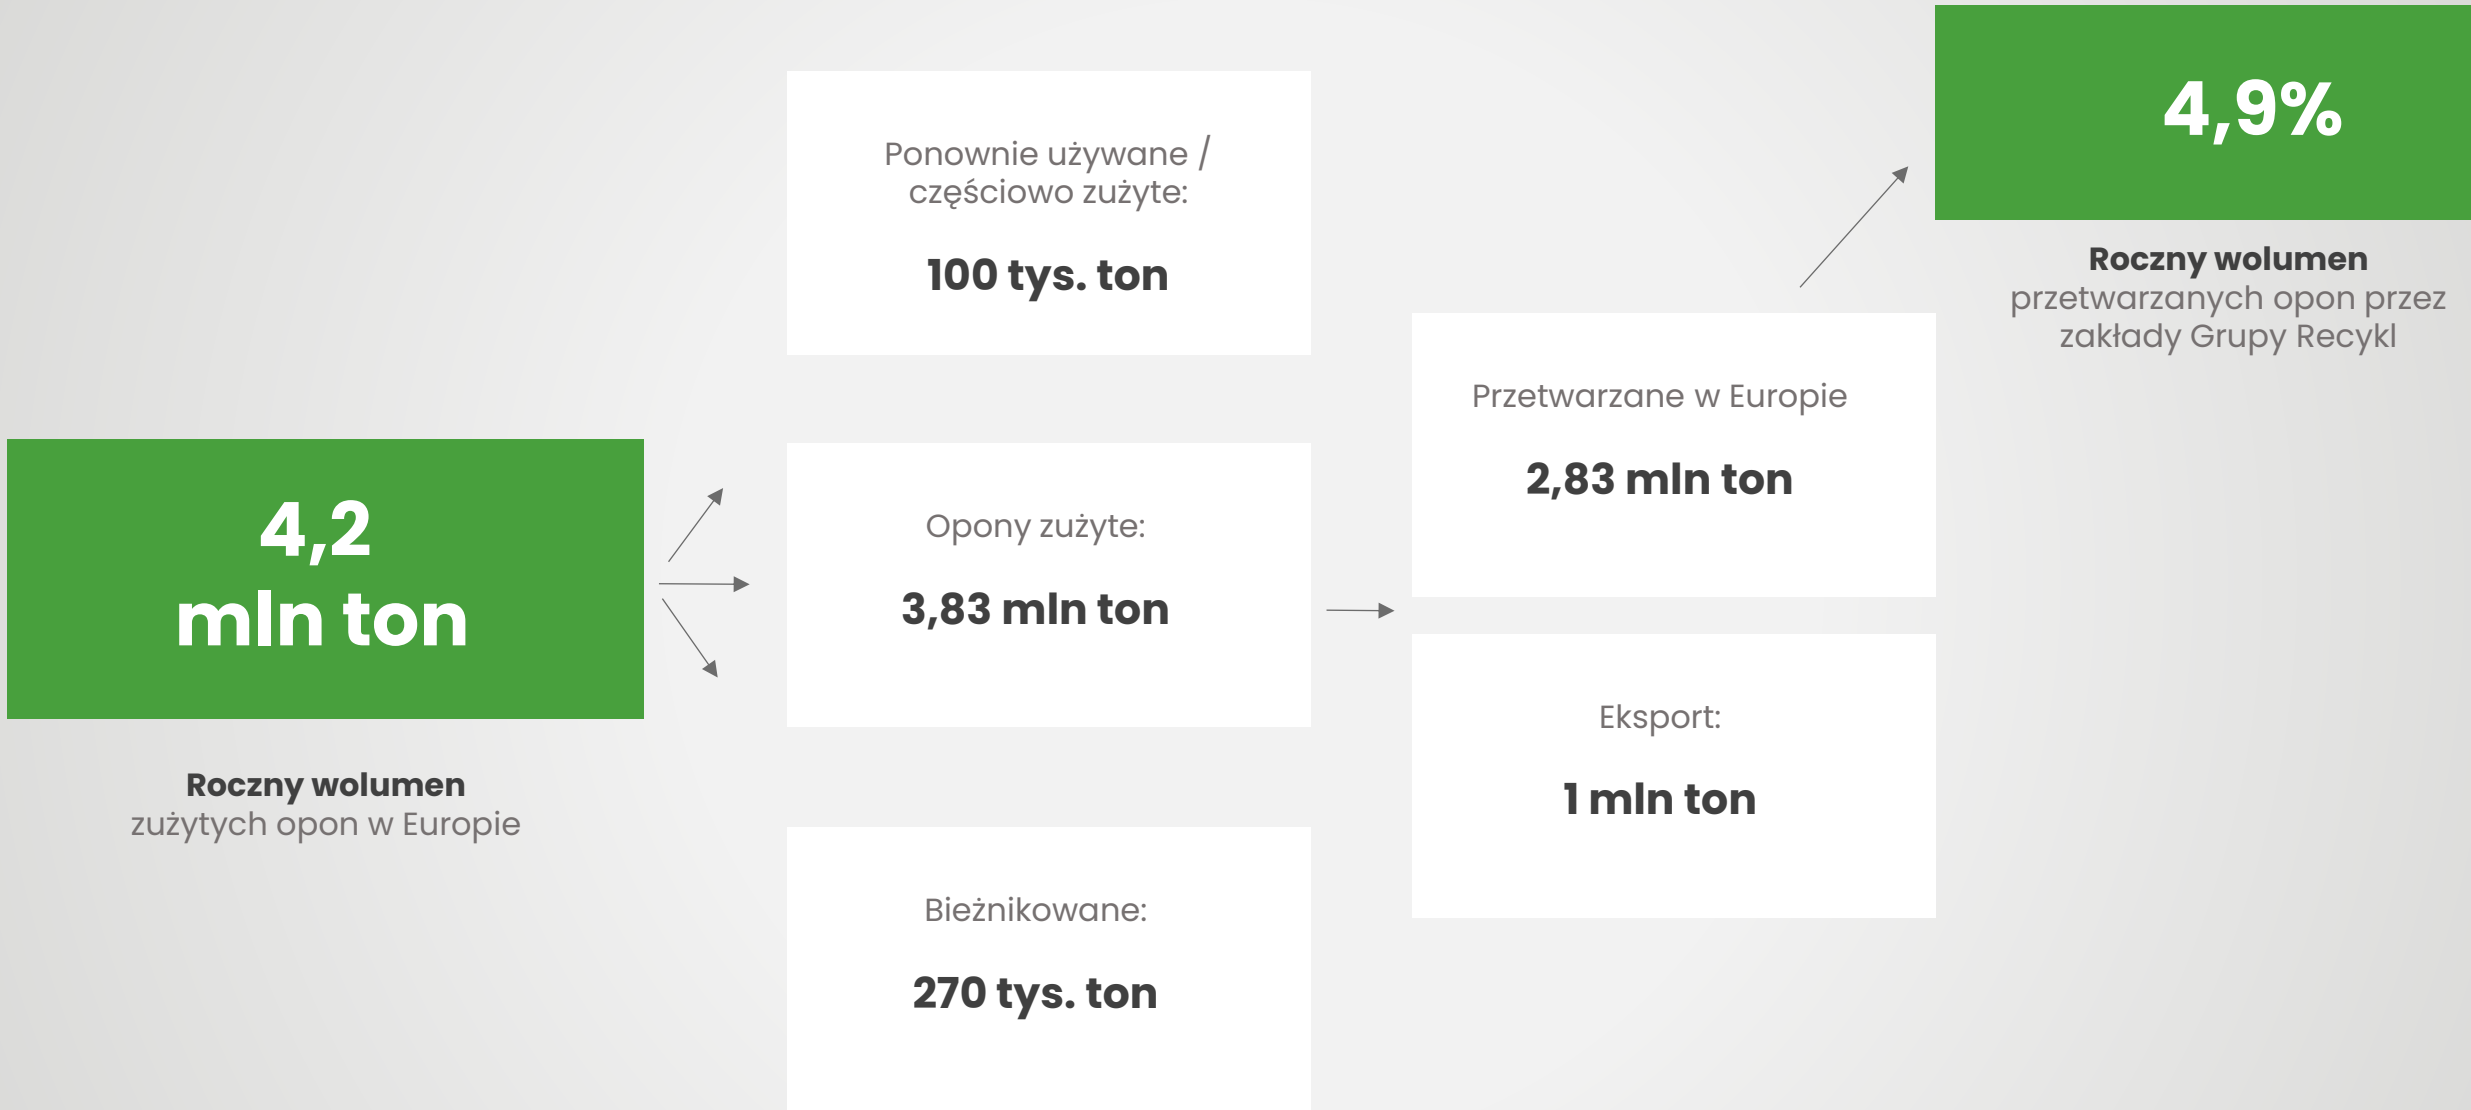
4,2
mln ton

Roczny wolumen
zużytych opon w Europie

Ponownie używane / częściowo zużyte:

100 tys. ton

Opony zużyte:

3,83 mln ton

Bieżnikowane:

270 tys. ton

Przetwarzane w Europie

2,83 mln ton

Eksport:

1 mln ton

4,9%

Roczny wolumen
przetwarzanych opon przez zakłady Grupy Recykl